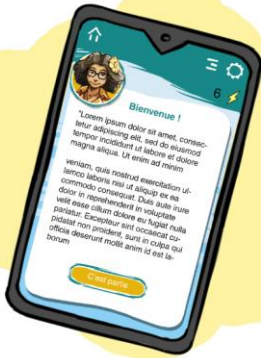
Bienvenue !

6

"Lorem ipsum dolor sit amet, consectetur adipiscing elit, sed do eiusmod tempor incididunt ut labore et dolore magna aliqua. Ut enim ad minim

veniam, quis nostrud exercitation ullamco laboris nisi ut aliquip ex ea commodo consequat. Duis aute irure dolor in reprehenderit in voluptate velit esse cillum dolore eu fugiat nulla pariatur. Excepteur sint occaecat cupidatat non proident, sunt in culpa qui officia deserunt mollit anim id est laborum

C'est parti